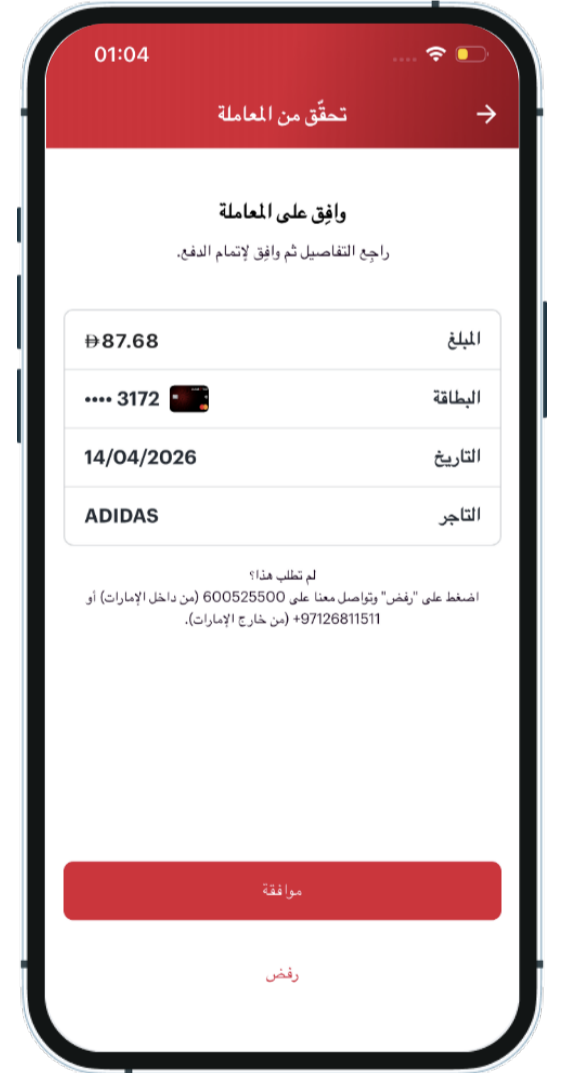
01:04

تحقّق من المعاملة

وافِق على المعاملة

راجِع التفاصيل ثم وافِق لإتمام الدفع.

| المبلغ | Đ87.68 |
|---|---|
| البطاقة | •••• 3172 |
| التاريخ | 14/04/2026 |
| التاجر | ADIDAS |

لم تطلب هذا؟
اضغط على "رفض" وتواصل معنا على 600525500 (من داخل الإمارات) أو 97126811511+ (من خارج الإمارات).

موافقة

رفض